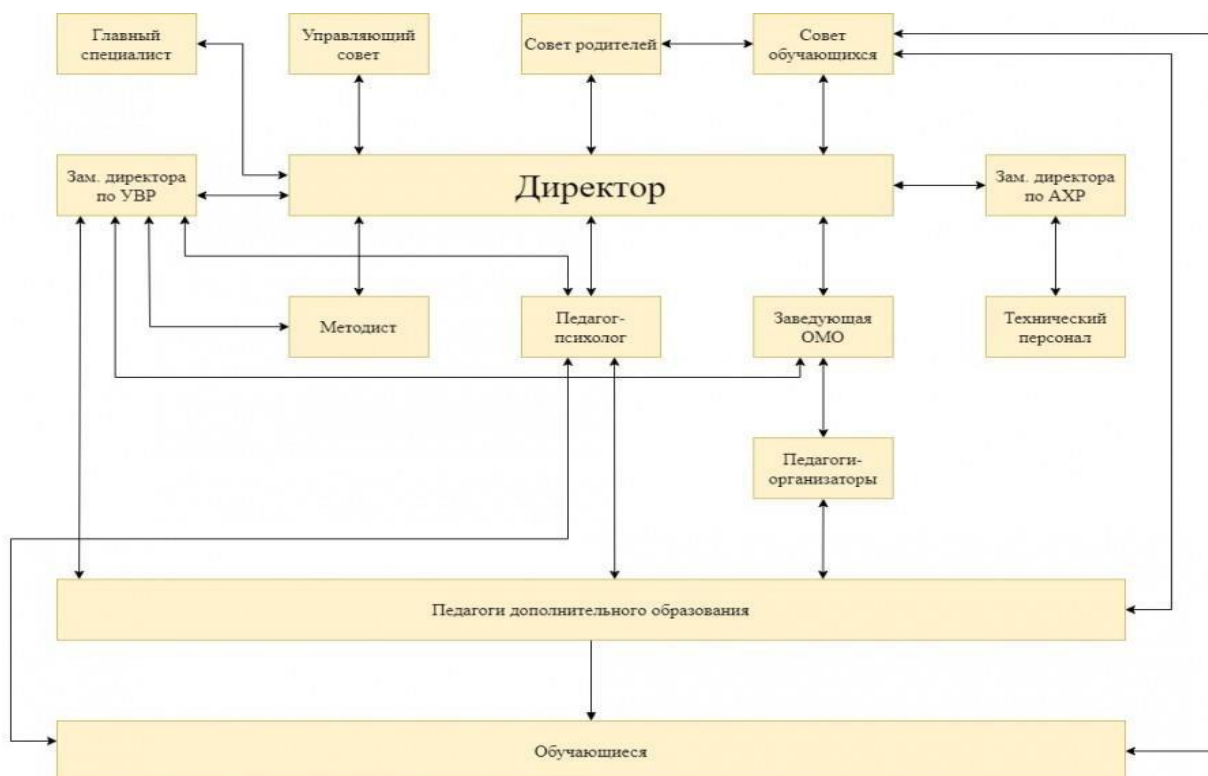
Главный специалист

Управляющий совет

Совет родителей

Совет обучающихся

Зам. директора по УВР

Директор

Зам. директора по АХР

Методист

Педагог-психолог

Заведующая ОМО

Технический персонал

Педагоги-организаторы

Педагоги дополнительного образования

Обучающиеся